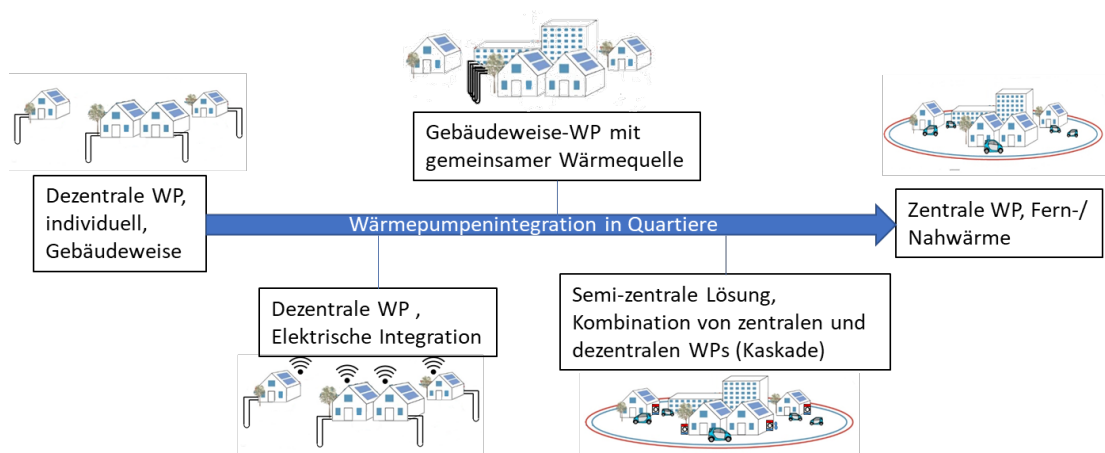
Gebäudeweise-WP mit gemeinsamer Wärmequelle

Dezentrale WP, individuell, Gebäudeweise

Wärmepumpenintegration in Quartiere

Zentrale WP, Fern-/ Nahwärme

Dezentrale WP , Elektrische Integration

Semi-zentrale Lösung, Kombination von zentralen und dezentralen WPs (Kaskade)